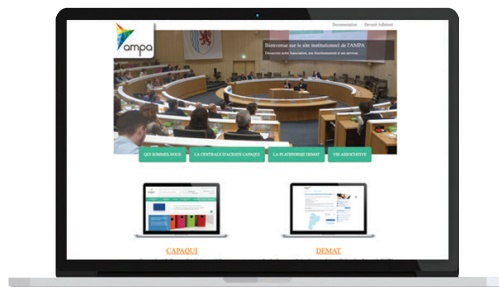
ampa

Documentation Devenir Adhérent

Bienvenue sur le site institutionnel de l'AMPA

Découvrez notre Association, son fonctionnement et ses services

QUI SOMMES-NOUS ? LA CENTRALE D'ACHATS CAPAQUI LA PLATEFORME DEMAT VIE ASSOCIATIVE

CAPAQUI

DEMAT